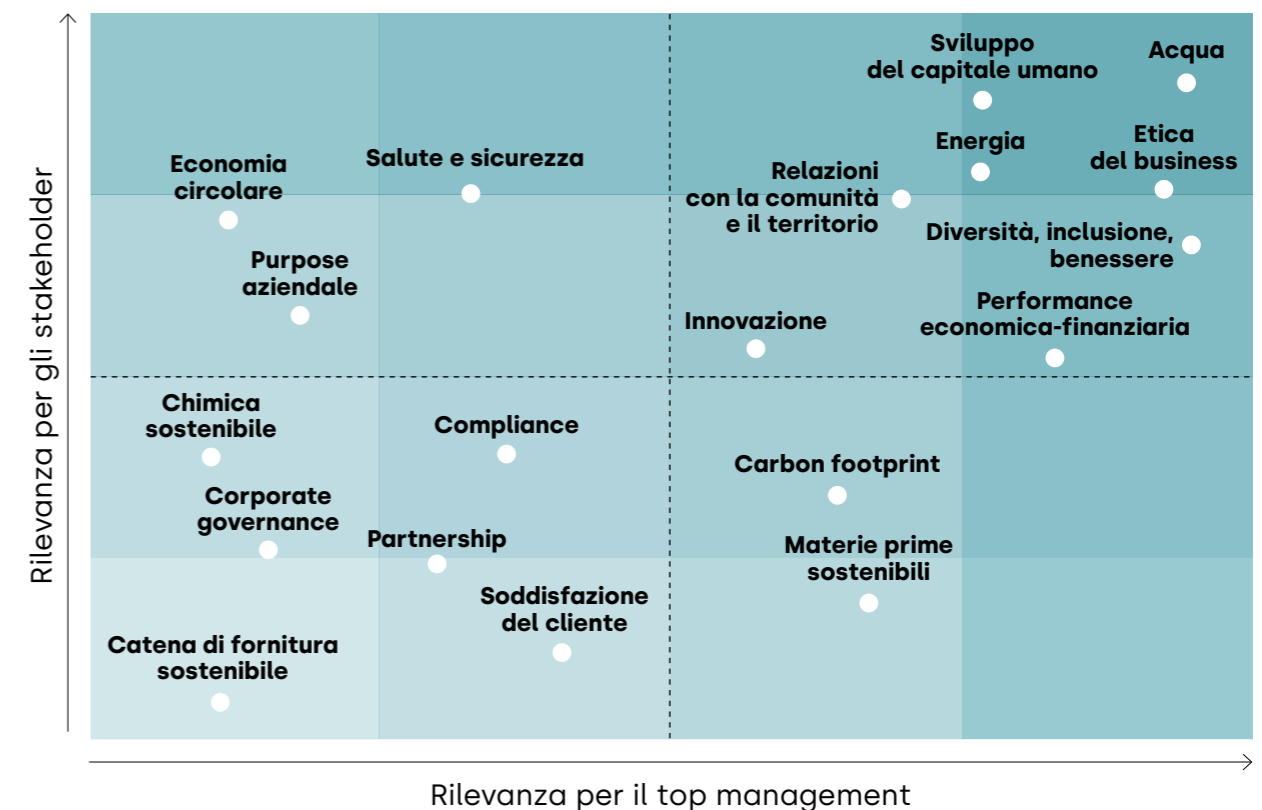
Rilevanza per gli stakeholder

Sviluppo del capitale umano

Acqua

Energia

Etica del business

Economia circolare

Salute e sicurezza

Relazioni con la comunità e il territorio

Diversità, inclusione, benessere

Purpose aziendale

Performance economica-finanziaria

Innovazione

Chimica sostenibile

Compliance

Carbon footprint

Corporate governance

Partnership

Materie prime sostenibili

Soddisfazione del cliente

Catena di fornitura sostenibile

Rilevanza per il top management